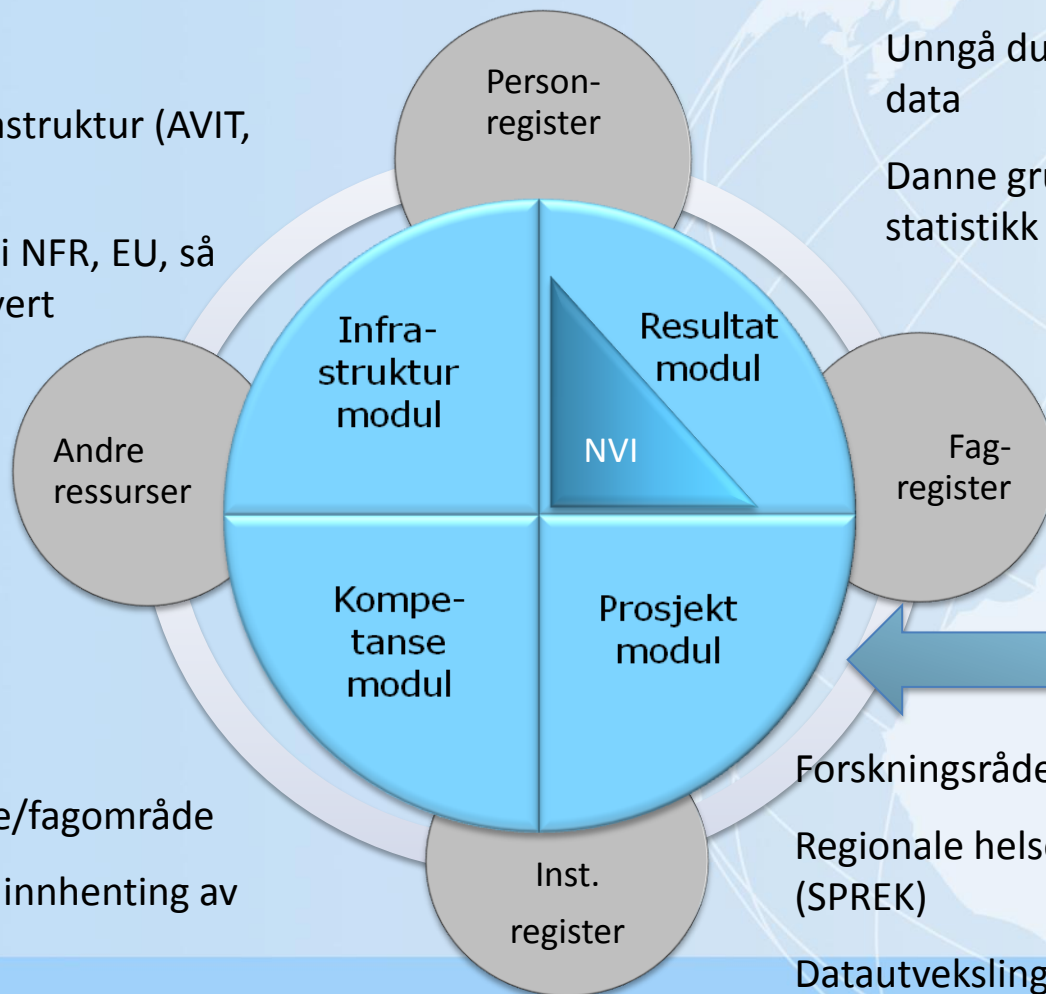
nstruktur (AVIT,

i NFR, EU, så vert

e/fagområde

innhenting av

Person-register

Unngå du data

Danne gr statistikk

Infra-struktur modul

Resultat modul

NVI

Andre ressurser

Fag-register

Kompe-tanse modul

Prosjekt modul

Forskningsråde

Regionale helse (SPREK)

Inst. register

Datautveksling